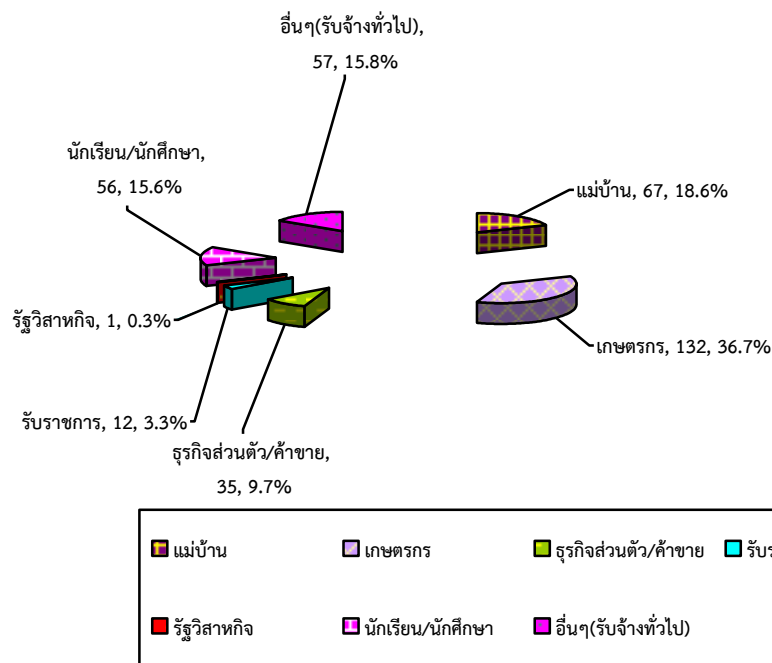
อื่นๆ(รับจ้างทั่วไป), 57, 15.8%

นักเรียน/นักศึกษา, 56, 15.6%

แม่บ้าน, 67, 18.6%

รัฐวิสาหกิจ, 1, 0.3%

เกษตรกร, 132, 36.7%

รับราชการ, 12, 3.3%

ธุรกิจส่วนตัว/ค้าขาย, 35, 9.7%

แม่บ้าน
เกษตรกร
ธุรกิจส่วนตัว/ค้าขาย
รับร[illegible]
รัฐวิสาหกิจ
นักเรียน/นักศึกษา
อื่นๆ(รับจ้างทั่วไป)